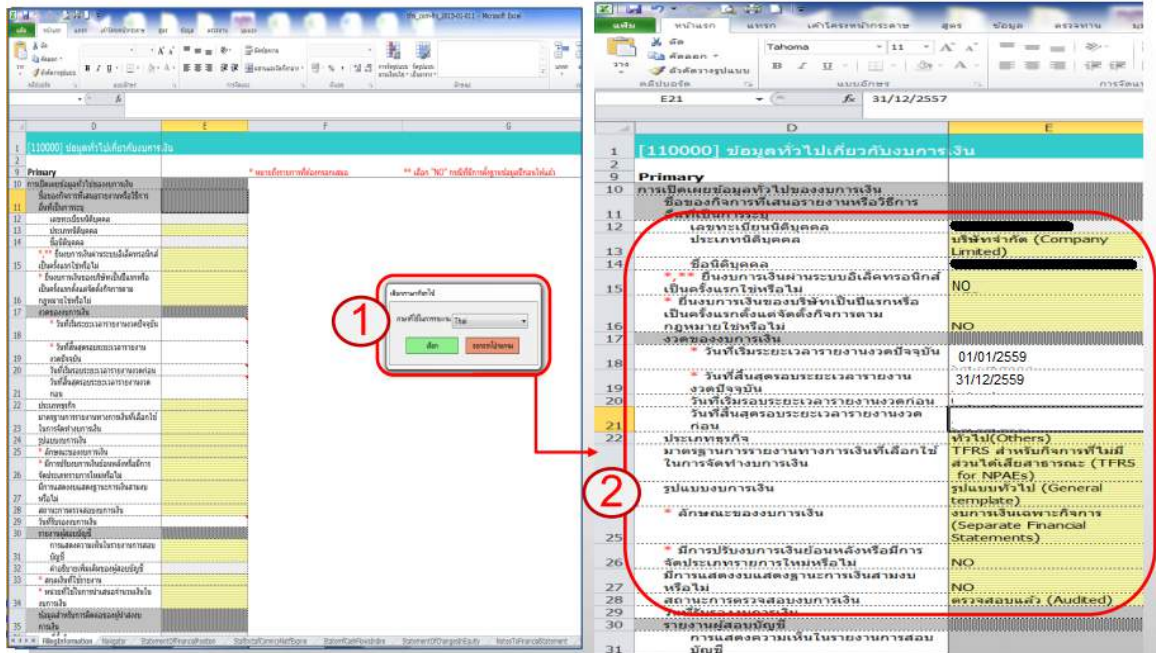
แฟ้ม หน้าแรก แทรก เค้าโครงหน้ากระดาษ สูตร ข้อมูล ตรวจทาน
Tahoma 11
วาง
คลิปบอร์ด แบบอักษร การจัดแนว
E21 $f_x$ 31/12/2557

| | D | E |
|---|---|---|
| 1 | [110000] ข้อมูลทั่วไปเกี่ยวกับงบการเงิน | |
| 9 | Primary | |
| 10 | การเปิดเผยข้อมูลทั่วไปของงบการเงิน | |
| | ชื่อของกิจการที่เสนอรายงานหรือวิธีการ | |
| 11 | ระบุที่เป็นการระบุ | |
| 12 | เลขทะเบียนนิติบุคคล | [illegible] |
| 13 | ประเภทนิติบุคคล | บริษัทจำกัด (Company Limited) |
| 14 | ชื่อนิติบุคคล | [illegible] |
| 15 | * ** ยื่นงบการเงินผ่านระบบอิเล็คทรอนิกส์เป็นครั้งแรกใช่หรือไม่ | NO |
| 16 | * ยื่นงบการเงินของบริษัทเป็นปีแรกหรือเป็นครั้งแรกตั้งแต่จัดตั้งกิจการตามกฎหมายใช่หรือไม่ | NO |
| 17 | งวดของงบการเงิน | |
| 18 | * วันที่เริ่มระยะเวลารายงานงวดปัจจุบัน | 01/01/2559 |
| 19 | * วันที่สิ้นสุดรอบระยะเวลารายงานงวดปัจจุบัน | 31/12/2559 |
| 20 | วันที่เริ่มรอบระยะเวลารายงานงวดก่อน | |
| 21 | วันที่สิ้นสุดรอบระยะเวลารายงานงวดก่อน | |
| 22 | ประเภทธุรกิจ | ทั่วไป(Others) |
| 23 | มาตรฐานการรายงานทางการเงินที่เลือกใช้ในการจัดทำงบการเงิน | TFRS สำหรับกิจการที่ไม่มีส่วนได้เสียสาธารณะ (TFRS for NPAEs) |
| 24 | รูปแบบงบการเงิน | รูปแบบทั่วไป (General template) |
| 25 | * ลักษณะของงบการเงิน | งบการเงินเฉพาะกิจการ (Separate Financial Statements) |
| 26 | * มีการปรับงบการเงินย้อนหลังหรือมีการจัดประเภทรายการใหม่หรือไม่ | NO |
| 27 | มีการแสดงงบแสดงฐานะการเงินสามงบหรือไม่ | NO |
| 28 | สถานะการตรวจสอบงบการเงิน | ตรวจสอบแล้ว (Audited) |
| 29 | วันที่รับรองงบการเงิน | |
| 30 | รายงานผู้สอบบัญชี | |
| 31 | การแสดงความเห็นในรายงานการสอบบัญชี | |

เลือกภาษาที่จะใช้
ภาษาที่ใช้ในการกรอก: Thai
ตกลง ออกจากโปรแกรม

* หมายถึงรายการที่ต้องกรอกเสมอ
** เลือก "NO" กรณีที่มีการยื่นข้อมูลผ่านระบบแล้ว

FilingInformation Navigator StatementOfFinancialPosition StatementOfComprehensiveIncome StatementOfCashFlows StatementOfChangesInEquity NotesToFinancialStatement

1
2